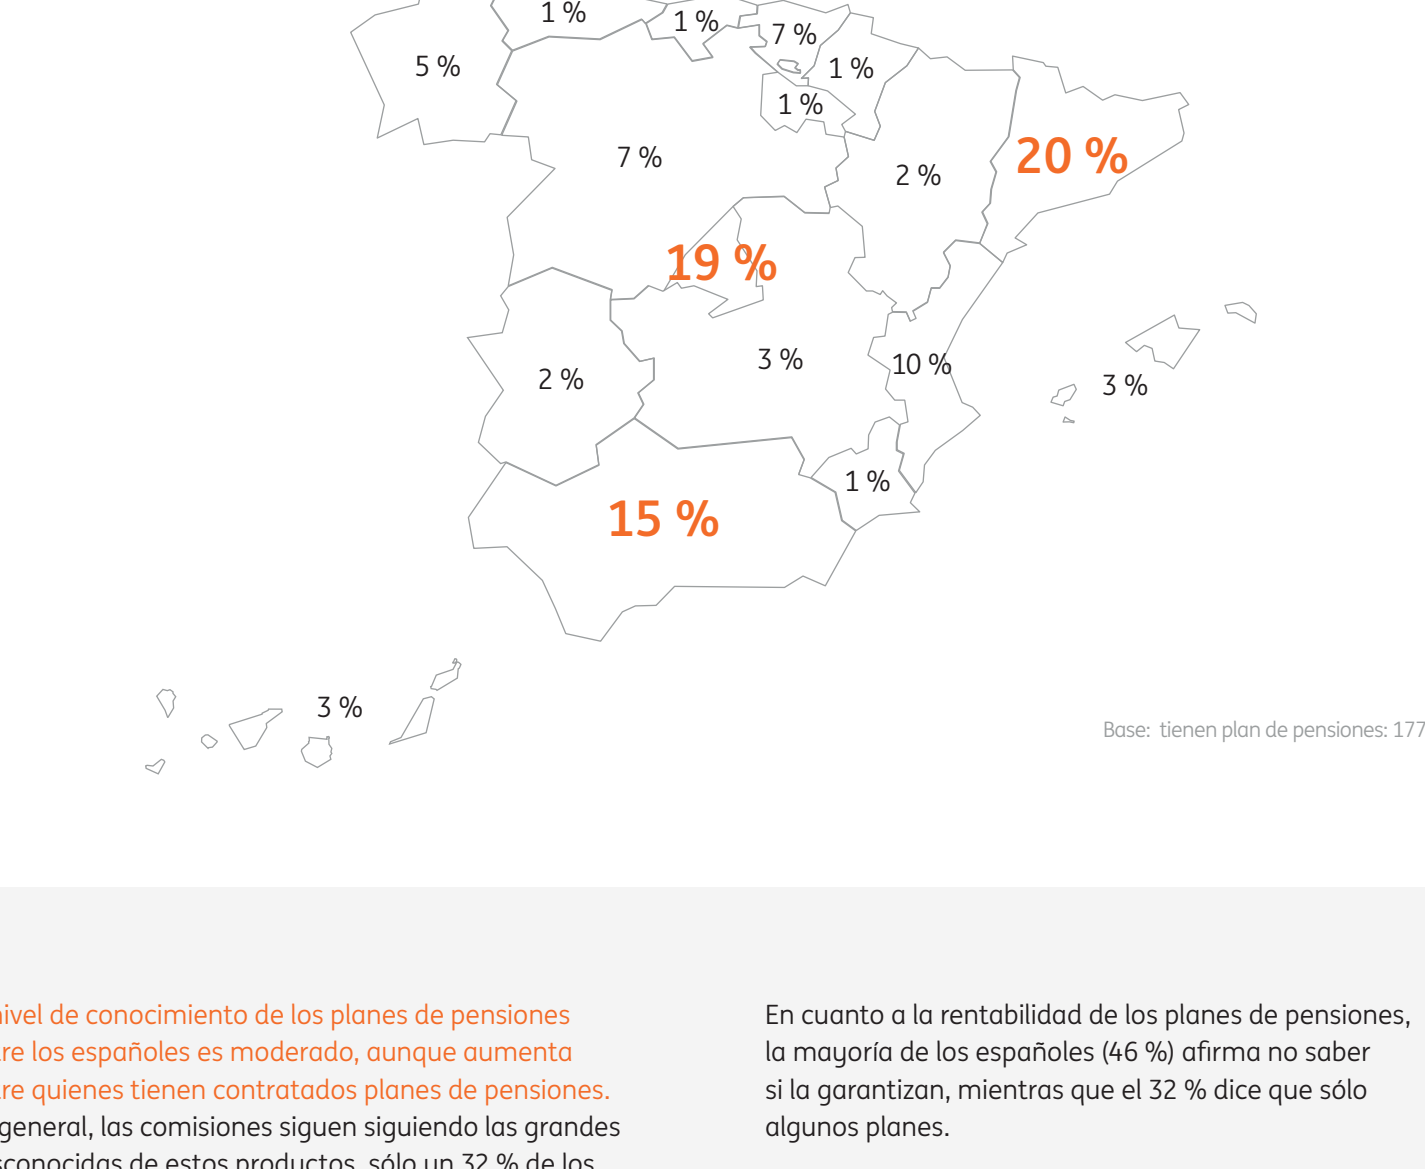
1 %

1 %

7 %

5 %

1 %

1 %

7 %

2 %

20 %

19 %

3 %

2 %

10 %

3 %

1 %

15 %

3 %

Base: tienen plan de pensiones: 177

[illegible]ivel de conocimiento de los planes de pensiones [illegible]re los españoles es moderado, aunque aumenta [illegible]re quienes tienen contratados planes de pensiones. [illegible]general, las comisiones siguen siguiendo las grandes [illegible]sconocidas de estos productos, sólo un 32 % de los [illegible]

En cuanto a la rentabilidad de los planes de pensiones, la mayoría de los españoles (46 %) afirma no saber si la garantizan, mientras que el 32 % dice que sólo algunos planes.